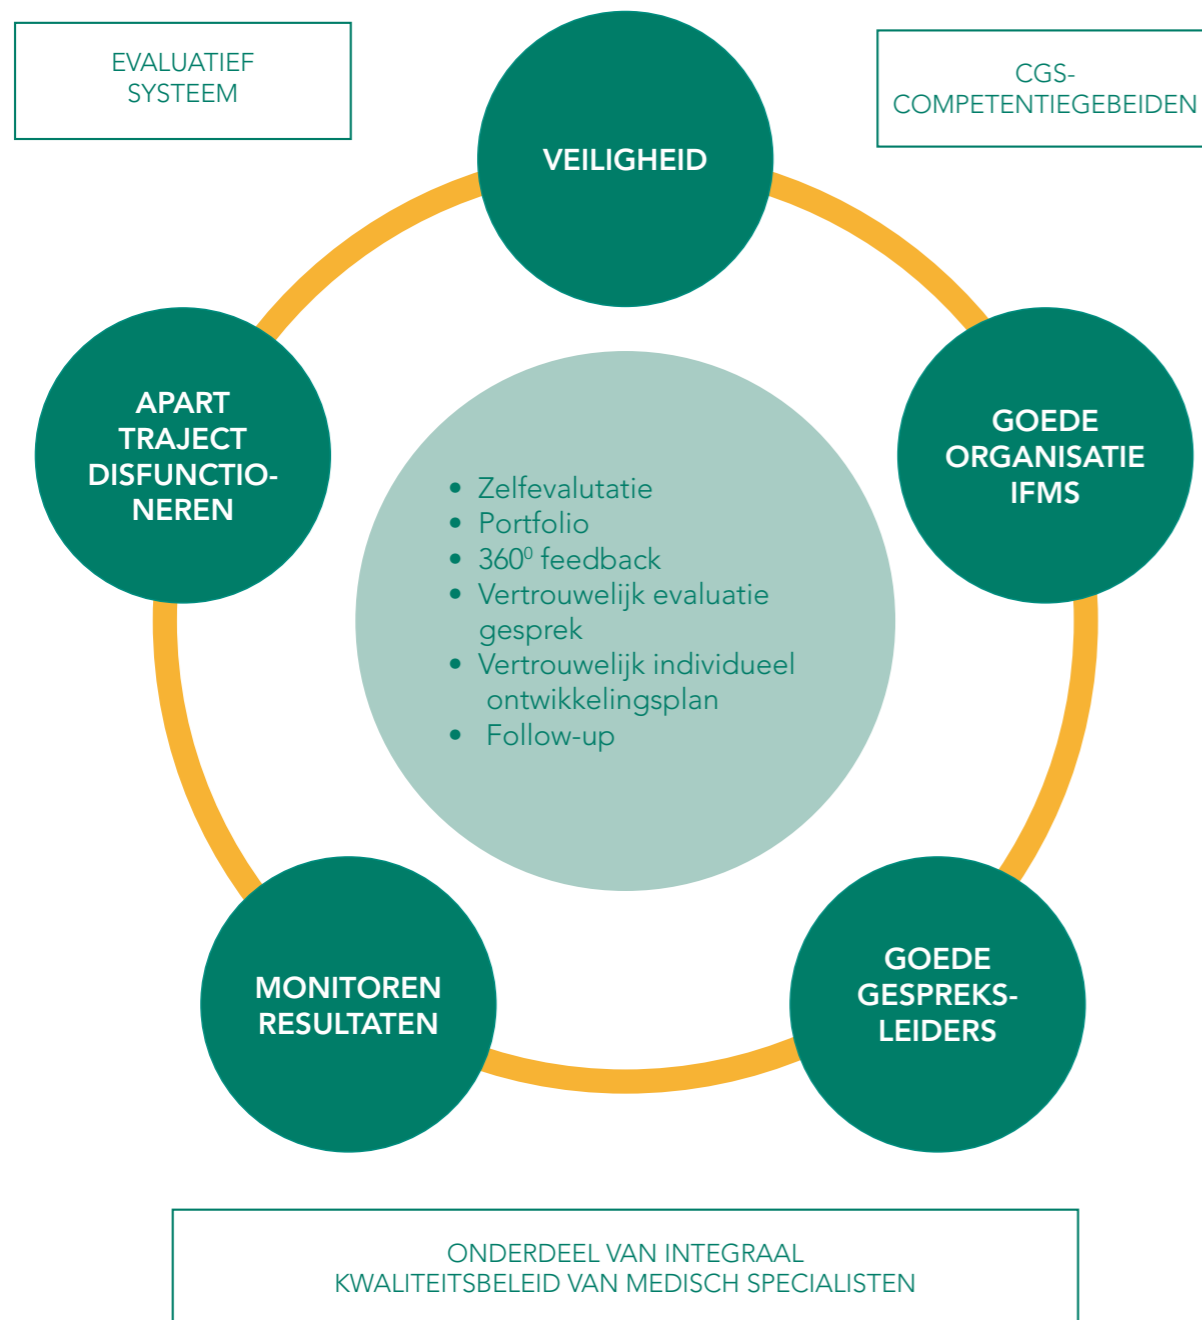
EVALUATIEF SYSTEEM

CGS-COMPETENTIEGEBEIDEN

VEILIGHEID

GOEDE ORGANISATIE IFMS

GOEDE GESPREKSLEIDERS

MONITOREN RESULTATEN

APART TRAJECT DISFUNCTIONEREN

- Zelfevalutatie
- Portfolio
- $360^0$ feedback
- Vertrouwelijk evaluatie gesprek
- Vertrouwelijk individueel ontwikkelingsplan
- Follow-up

ONDERDEEL VAN INTEGRAAL KWALITEITSBELEID VAN MEDISCH SPECIALISTEN